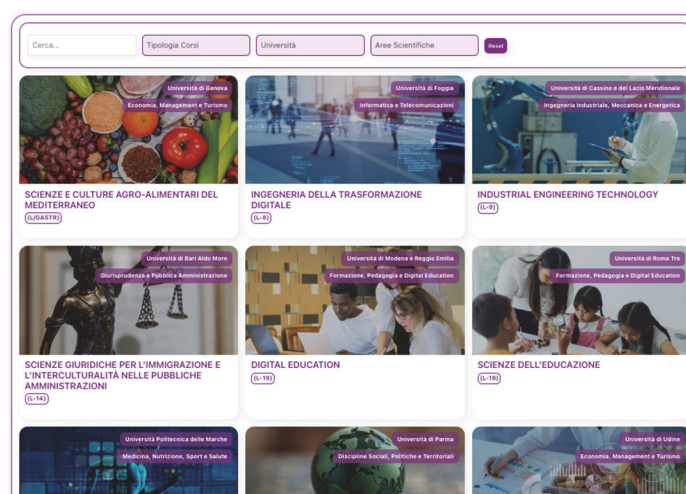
Cerca...

Tipologia Corsi

Università

Aree Scientifiche

Reset

Università di Genova

Economia, Management e Turismo

SCIENZE E CULTURE AGRO-ALIMENTARI DEL MEDITERRANEO

(L/GASTR)

Università di Foggia

Informatica e Telecomunicazioni

INGEGNERIA DELLA TRASFORMAZIONE DIGITALE

(L-8)

Università di Cassino e del Lazio Meridionale

Ingegneria Industriale, Meccanica e Energetica

INDUSTRIAL ENGINEERING TECHNOLOGY

(L-9)

Università di Bari Aldo Moro

Giurisprudenza e Pubblica Amministrazione

SCIENZE GIURIDICHE PER L'IMMIGRAZIONE E L'INTERCULTURALITÀ NELLE PUBBLICHE AMMINISTRAZIONI

(L-14)

Università di Modena e Reggio Emilia

Formazione, Pedagogia e Digital Education

DIGITAL EDUCATION

(L-19)

Università di Roma Tre

Formazione, Pedagogia e Digital Education

SCIENZE DELL'EDUCAZIONE

(L-19)

Università Politecnica delle Marche

Medicina, Nutrizione, Sport e Salute

Università di Parma

Discipline Sociali, Politiche e Territoriali

Università di Udine

Economia, Management e Turismo